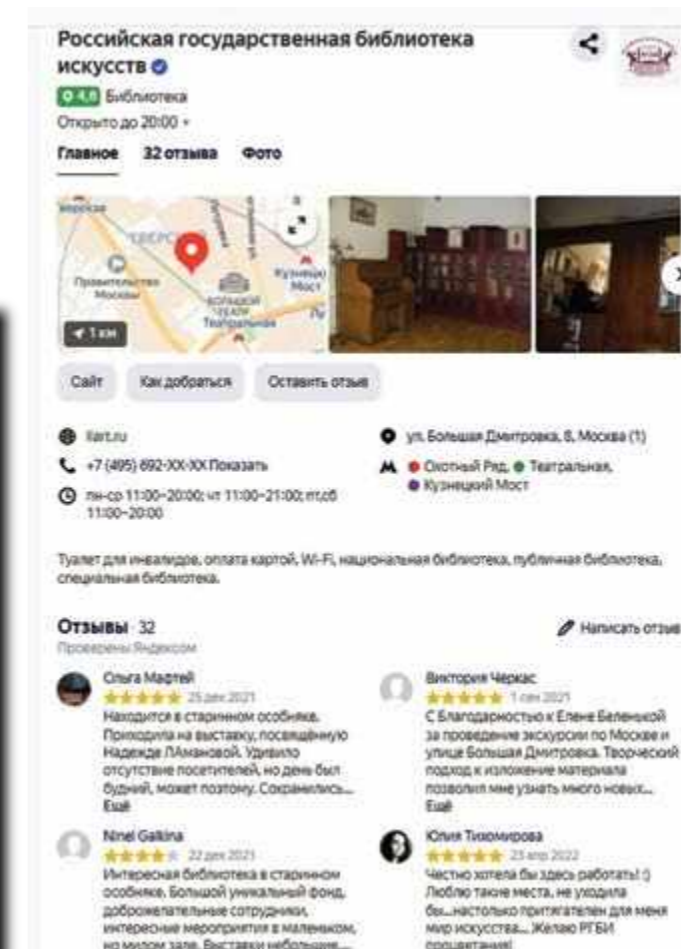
Российская государственная библиотека искусств

4,8 Библиотека

Открыто до 20:00

Главное 32 отзыва Фото

Правительство Москвы

Кузнецкий Мост

Большой театр

Театральная

1 км

Сайт Как добраться Оставить отзыв

liart.ru

+7 (495) 692-XX-XX Показать

пн-ср 11:00–20:00; чт 11:00–21:00; пт,сб 11:00–20:00

ул. Большая Дмитровка, 8, Москва (1)

Охотный Ряд, Театральная, Кузнецкий Мост

Туалет для инвалидов, оплата картой, Wi-Fi, национальная библиотека, публичная библиотека, специальная библиотека.

Отзывы · 32

Проверены Яндексом

Написать отзыв

Ольга Мартей

25 дек 2021

Находится в старинном особняке. Приходила на выставку, посвящённую Надежде Ламановой. Удивило отсутствие посетителей, но день был будний, может поэтому. Сохранились...

Ещё

Виктория Черкас

1 сен 2021

С благодарностью к Елене Беленькой за проведение экскурсии по Москве и улице Большая Дмитровка. Творческий подход к изложению материала позволил мне узнать много новых...

Ещё

Ninel Galkina

22 дек 2021

Интересная библиотека в старинном особняке. Большой уникальный фонд, доброжелательные сотрудники, интересные мероприятия в маленьком, но милом зале. Выставки небольшие...

Юлия Тихомирова

23 апр 2022

Честно хотела бы здесь работать! :) Люблю такие места, не уходила бы...настолько притягателен для меня мир искусства... Желаю РГБИ процветания!